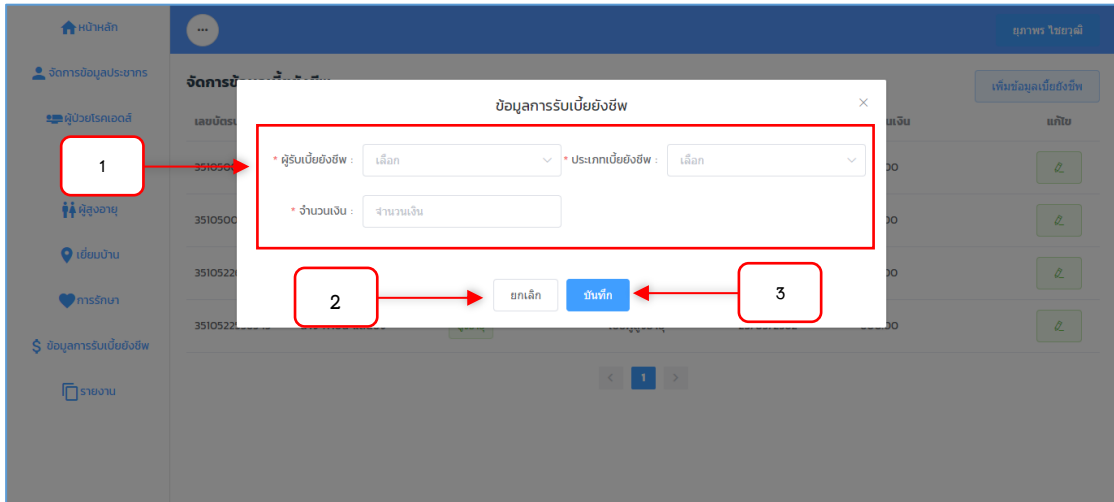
หน้าหลัก
จัดการข้อมูลประชากร
ผู้ป่วยโรคเอดส์
ผู้สูงอายุ
เยี่ยมบ้าน
การรักษา
ข้อมูลการรับเบี้ยยังชีพ
รายงาน

...
ยุภาพร ไชยวุฒิ

จัดการข้อมูล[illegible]
เพิ่มข้อมูลเบี้ยยังชีพ
เลขบัตร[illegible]
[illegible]เงิน
แก้ไข
3510500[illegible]
3510500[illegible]
3510522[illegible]
3510522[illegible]

ข้อมูลการรับเบี้ยยังชีพ
×
* ผู้รับเบี้ยยังชีพ : เลือก
* ประเภทเบี้ยยังชีพ : เลือก
* จำนวนเงิน : จำนวนเงิน
ยกเลิก
บันทึก

1
2
3

<
1
>